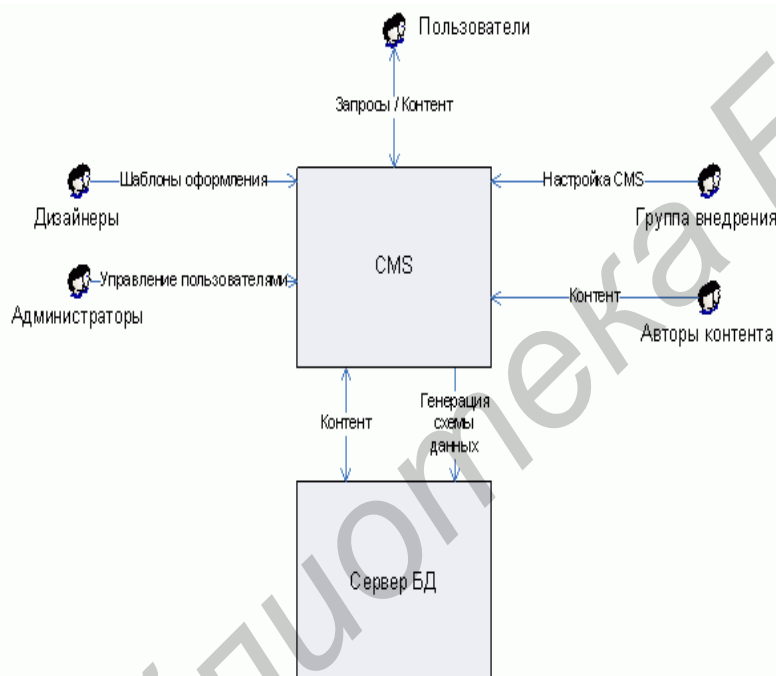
Пользователи

Запросы / Контент

Шаблоны оформления

Дизайнеры

Настройка CMS

Группа внедрения

CMS

Управление пользователями

Администраторы

Контент

Авторы контента

Контент

Генерация схемы данных

Сервер БД

библиотека Б